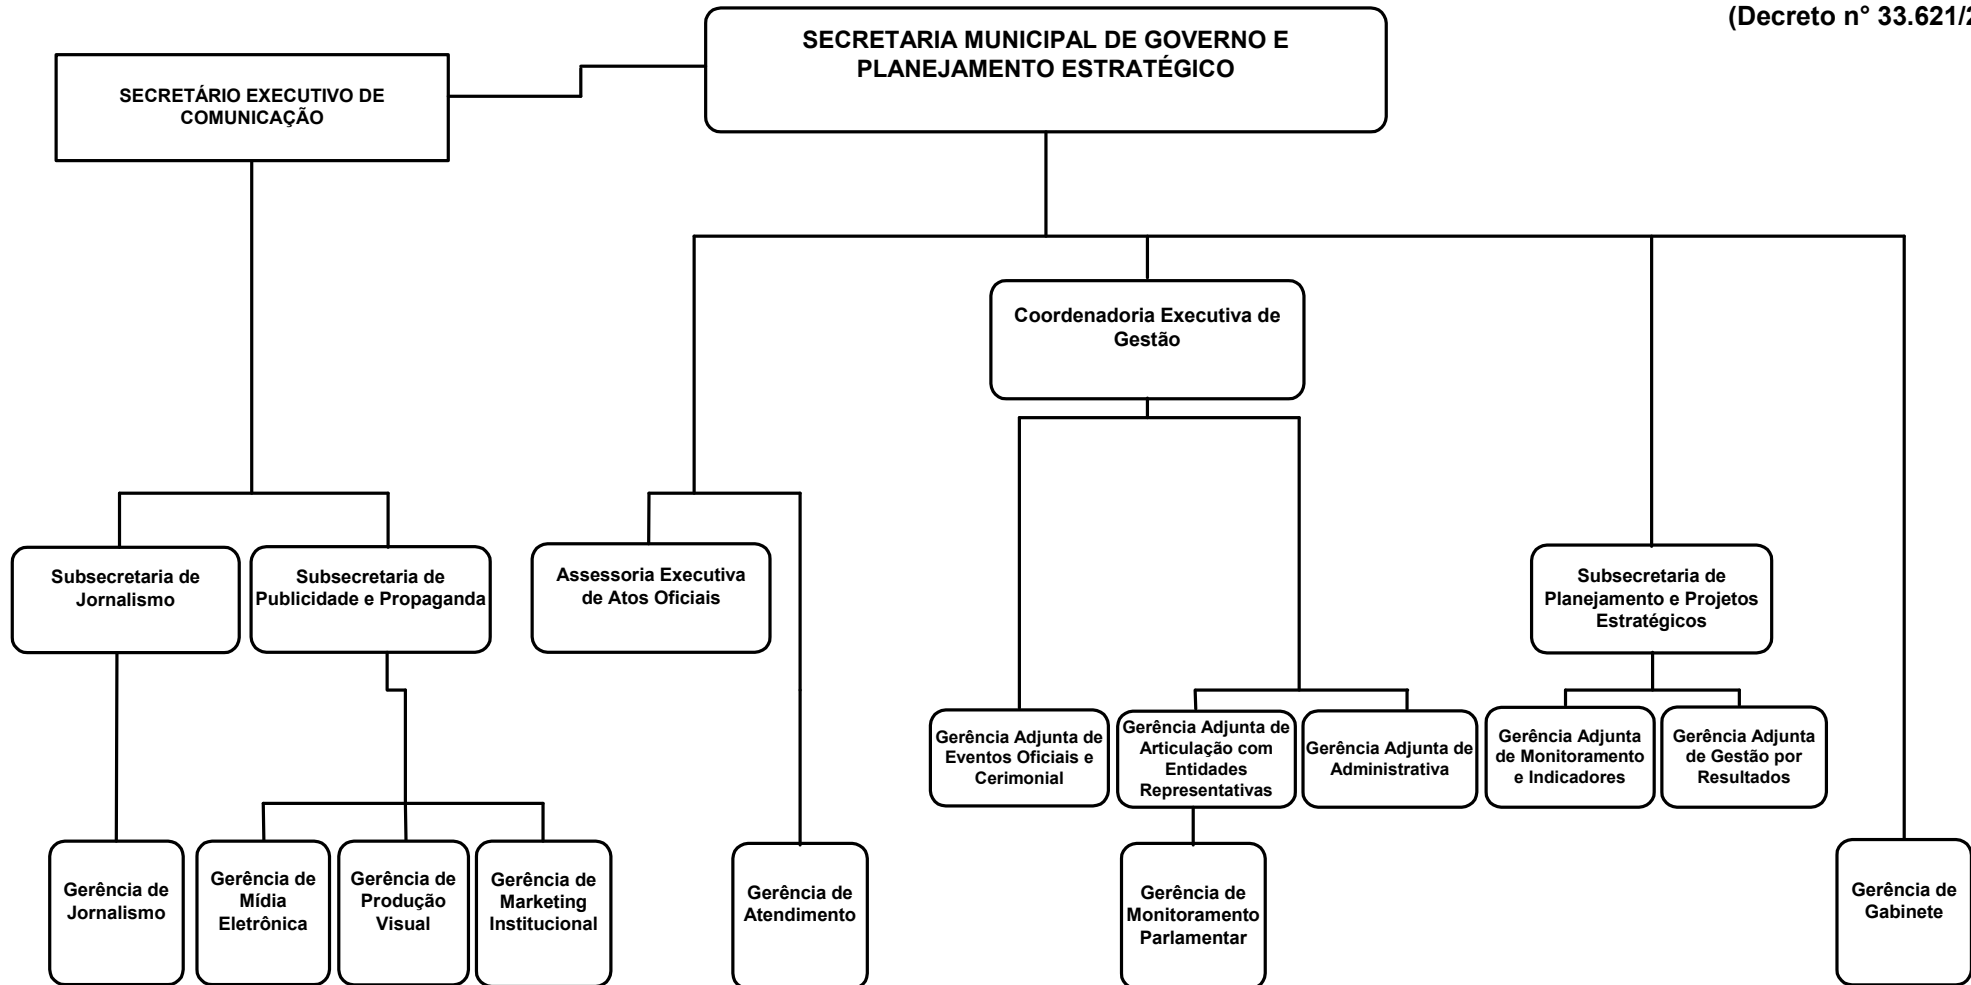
(Decreto n° 33.621/2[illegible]

SECRETARIA MUNICIPAL DE GOVERNO E PLANEJAMENTO ESTRATÉGICO

SECRETÁRIO EXECUTIVO DE COMUNICAÇÃO

Coordenadoria Executiva de Gestão

Subsecretaria de Jornalismo

Subsecretaria de Publicidade e Propaganda

Assessoria Executiva de Atos Oficiais

Subsecretaria de Planejamento e Projetos Estratégicos

Gerência Adjunta de Eventos Oficiais e Cerimonial

Gerência Adjunta de Articulação com Entidades Representativas

Gerência Adjunta de Administrativa

Gerência Adjunta de Monitoramento e Indicadores

Gerência Adjunta de Gestão por Resultados

Gerência de Jornalismo

Gerência de Mídia Eletrônica

Gerência de Produção Visual

Gerência de Marketing Institucional

Gerência de Atendimento

Gerência de Monitoramento Parlamentar

Gerência de Gabinete